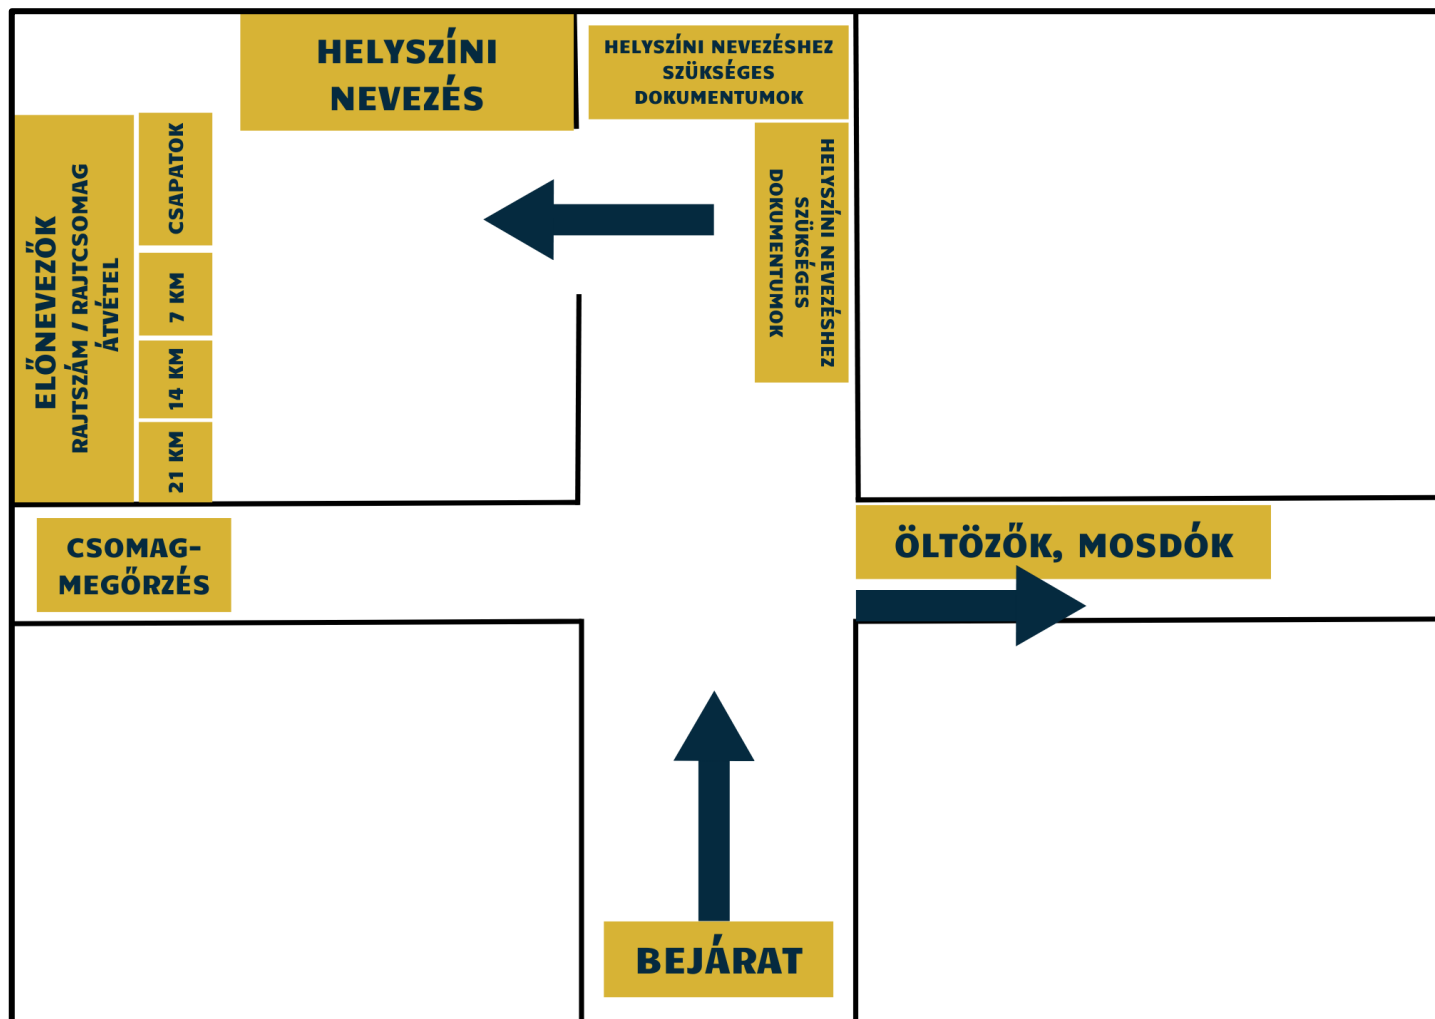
HELYSZÍNI NEVEZÉS

HELYSZÍNI NEVEZÉSHEZ SZÜKSÉGES DOKUMENTUMOK

ELŐNEVEZŐK
RAJTSZÁM / RAJTCSOMAG ÁTVÉTEL

CSAPATOK

7 KM

14 KM

21 KM

HELYSZÍNI NEVEZÉSHEZ SZÜKSÉGES DOKUMENTUMOK

CSOMAGMEGŐRZÉS

ÖLTÖZŐK, MOSDÓK

BEJÁRAT